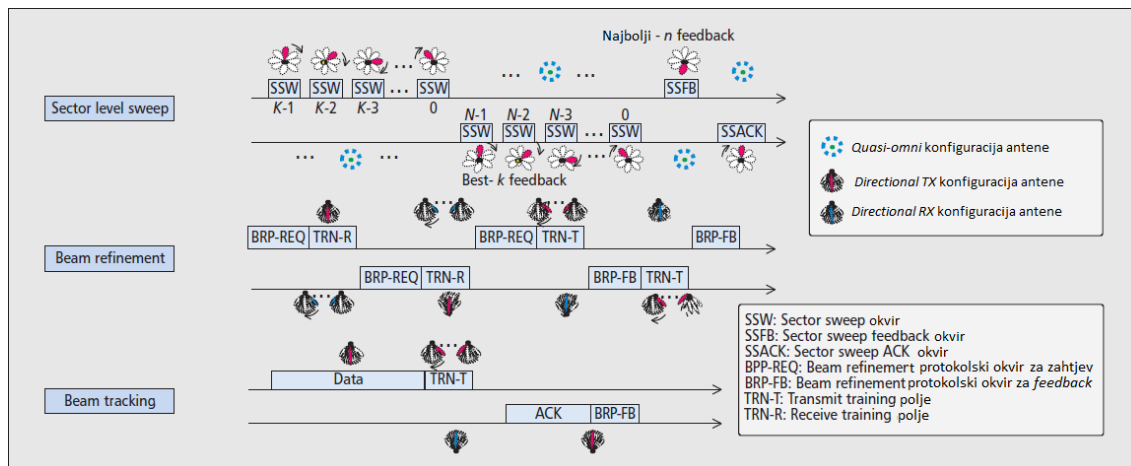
Najbolji - n feedback

SSW SSW SSW ... SSW ... ... SSFB
K-1 K-2 K-3 ... 0

Sector level sweep

N-1 N-2 N-3 0
SSW SSW SSW ... SSW SSACK
... ...

Best- k feedback

Quasi-omni konfiguracija antene
Directional TX konfiguracija antene
Directional RX konfiguracija antene

BRP-REQ TRN-R BRP-REQ TRN-T BRP-FB

Beam refinement

BRP-REQ TRN-R BRP-FB TRN-T

SSW: Sector sweep okvir
SSFB: Sector sweep feedback okvir
SSACK: Sector sweep ACK okvir
BPP-REQ: Beam refinemert protokolski okvir za zahtjev
BRP-FB: Beam refinement protokolski okvir za feedback
TRN-T: Transmit training polje
TRN-R: Receive training polje

Data TRN-T

Beam tracking

ACK BRP-FB